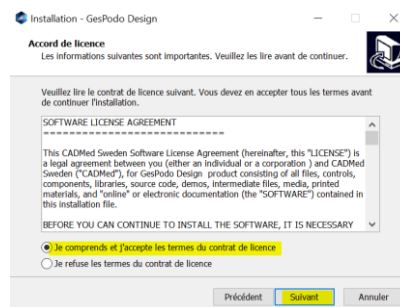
Installation - GesPodo Design

Accord de licence
Les informations suivantes sont importantes. Veuillez les lire avant de continuer.

Veuillez lire le contrat de licence suivant. Vous devez en accepter tous les termes avant de continuer l'installation.

SOFTWARE LICENSE AGREEMENT
=========================

This CADMed Sweden Software License Agreement (hereinafter, this "LICENSE") is a legal agreement between you (either an individual or a corporation ) and CADMed Sweden ("CADMed"), for GesPodo Design product consisting of all files, controls, components, libraries, source code, demos, intermediate files, media, printed materials, and "online" or electronic documentation (the "SOFTWARE") contained in this installation file.

BEFORE YOU CAN CONTINUE TO INSTALL THE SOFTWARE, IT IS NECESSARY

Je comprends et j'accepte les termes du contrat de licence
Je refuse les termes du contrat de licence

Précédent Suivant Annuler